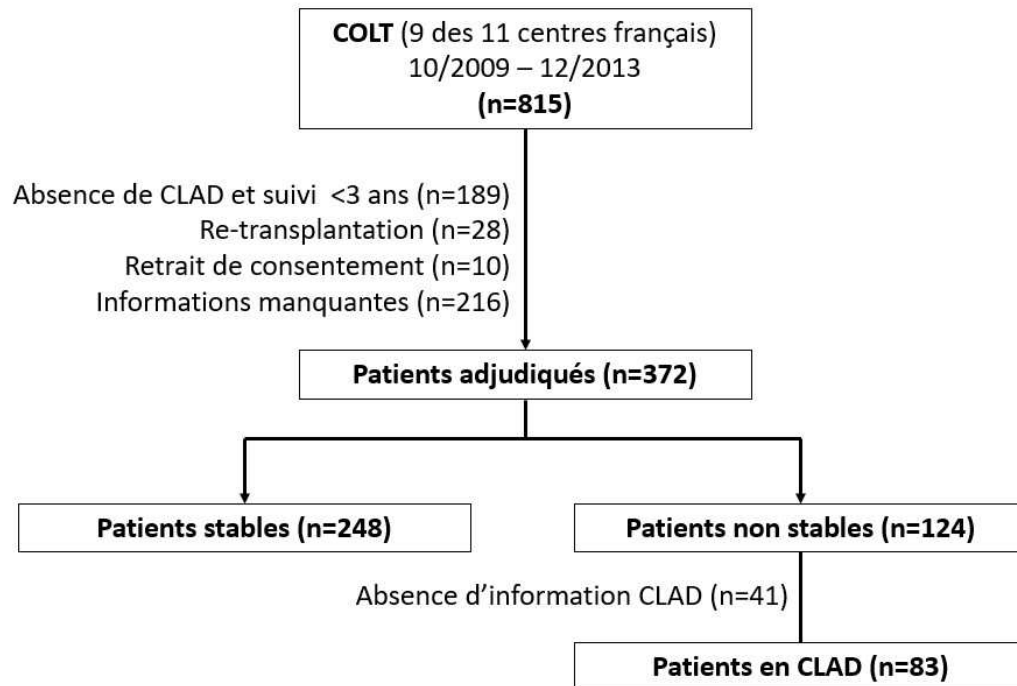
COLT (9 des 11 centres français)
10/2009 – 12/2013
(n=815)

Absence de CLAD et suivi <3 ans (n=189)
Re-transplantation (n=28)
Retrait de consentement (n=10)
Informations manquantes (n=216)

Patients adjudiqués (n=372)

Patients stables (n=248)

Patients non stables (n=124)

Absence d'information CLAD (n=41)

Patients en CLAD (n=83)